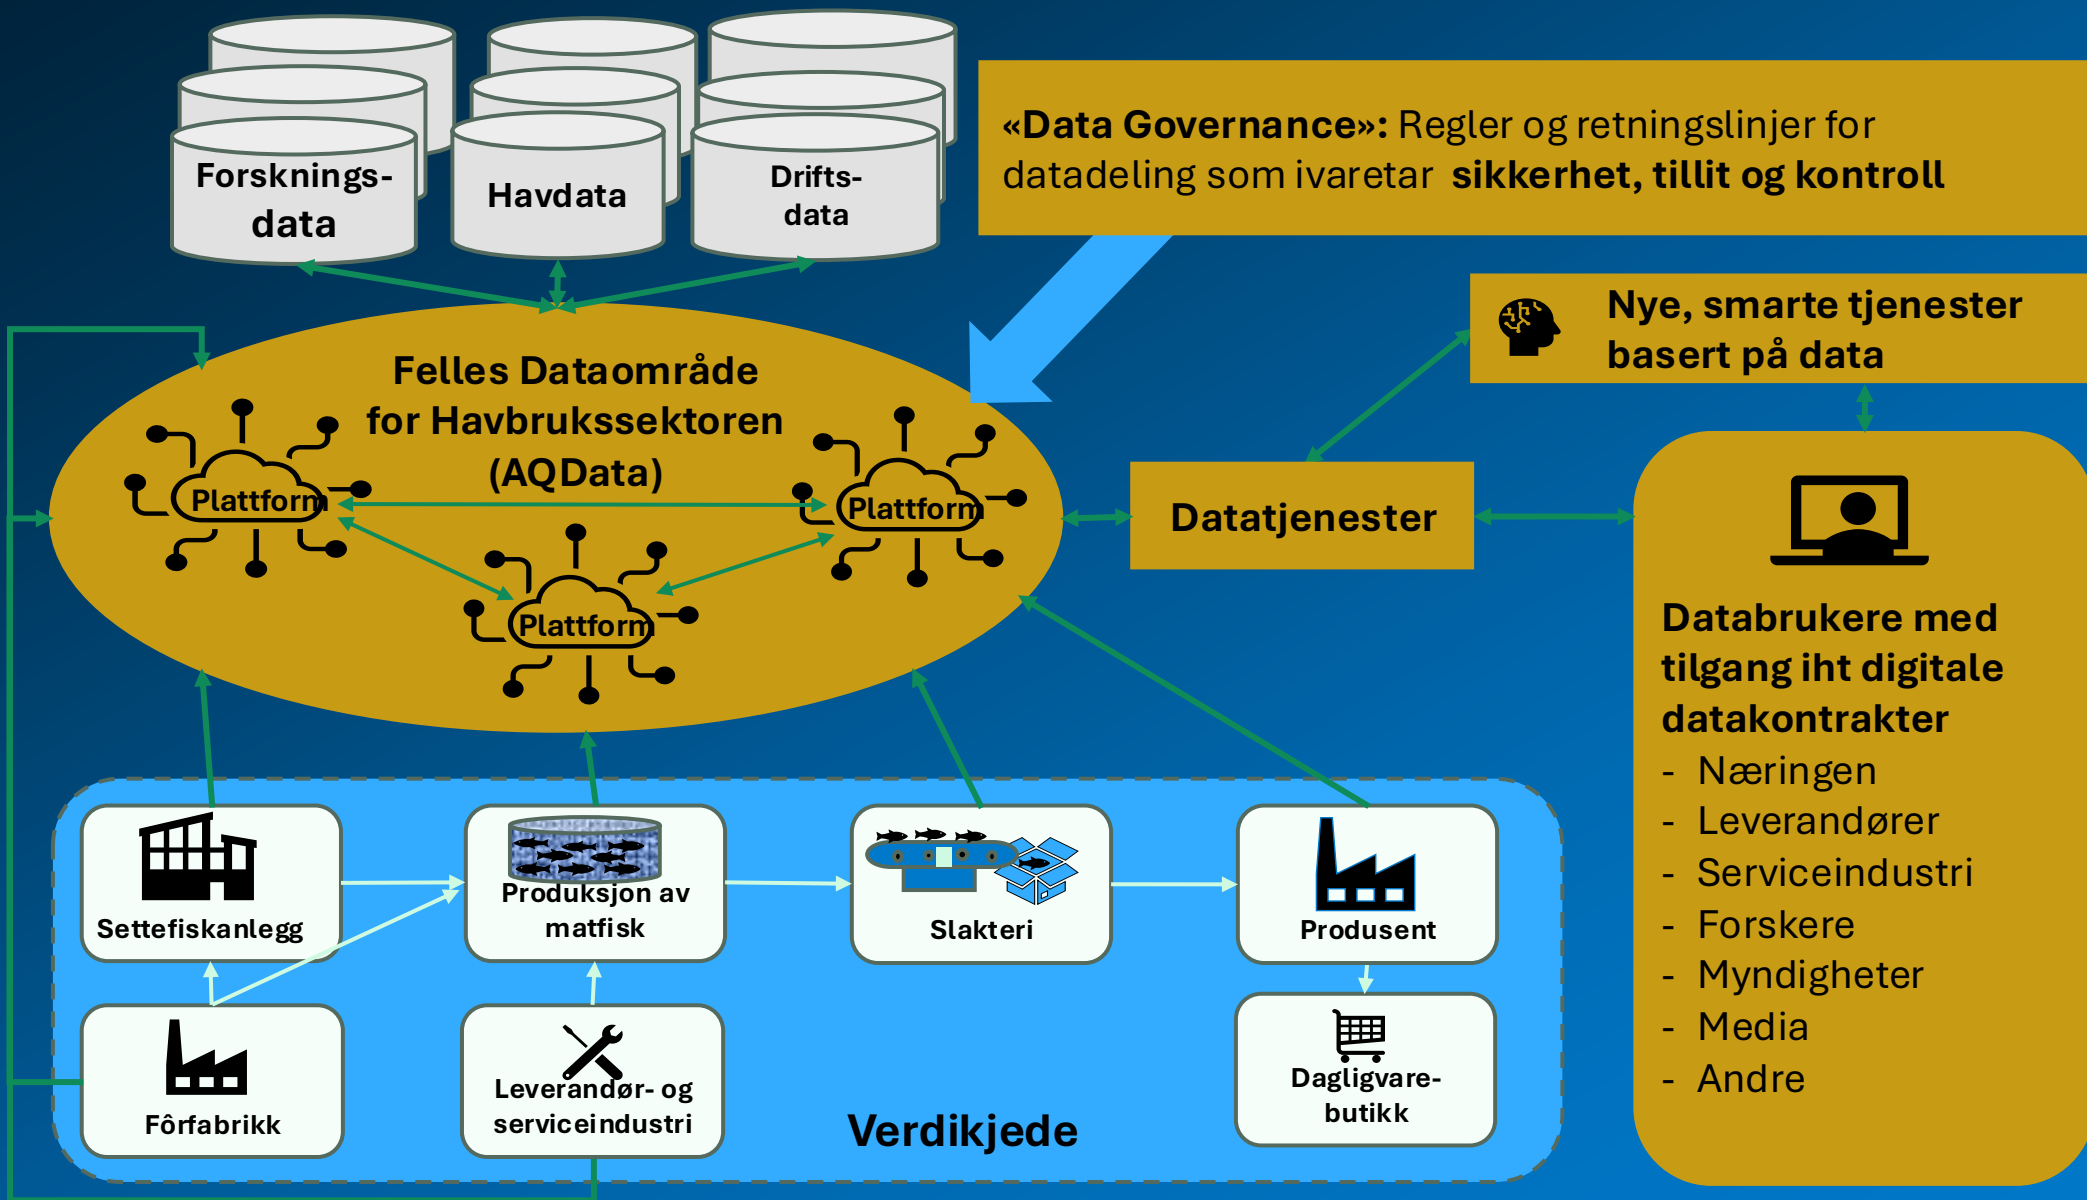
Forsknings-data

Havdata

Drifts-data

«Data Governance»: Regler og retningslinjer for datadeling som ivaretar sikkerhet, tillit og kontroll

Nye, smarte tjenester basert på data

Felles Dataområde for Havbrukssektoren (AQData)

Plattform

Plattform

Plattform

Datatjenester

Databrukere med tilgang iht digitale datakontrakter
- Næringen
- Leverandører
- Serviceindustri
- Forskere
- Myndigheter
- Media
- Andre

Settefiskanlegg

Produksjon av matfisk

Slakteri

Produsent

Fôrfabrikk

Leverandør- og serviceindustri

Verdikjede

Dagligvare-butikk